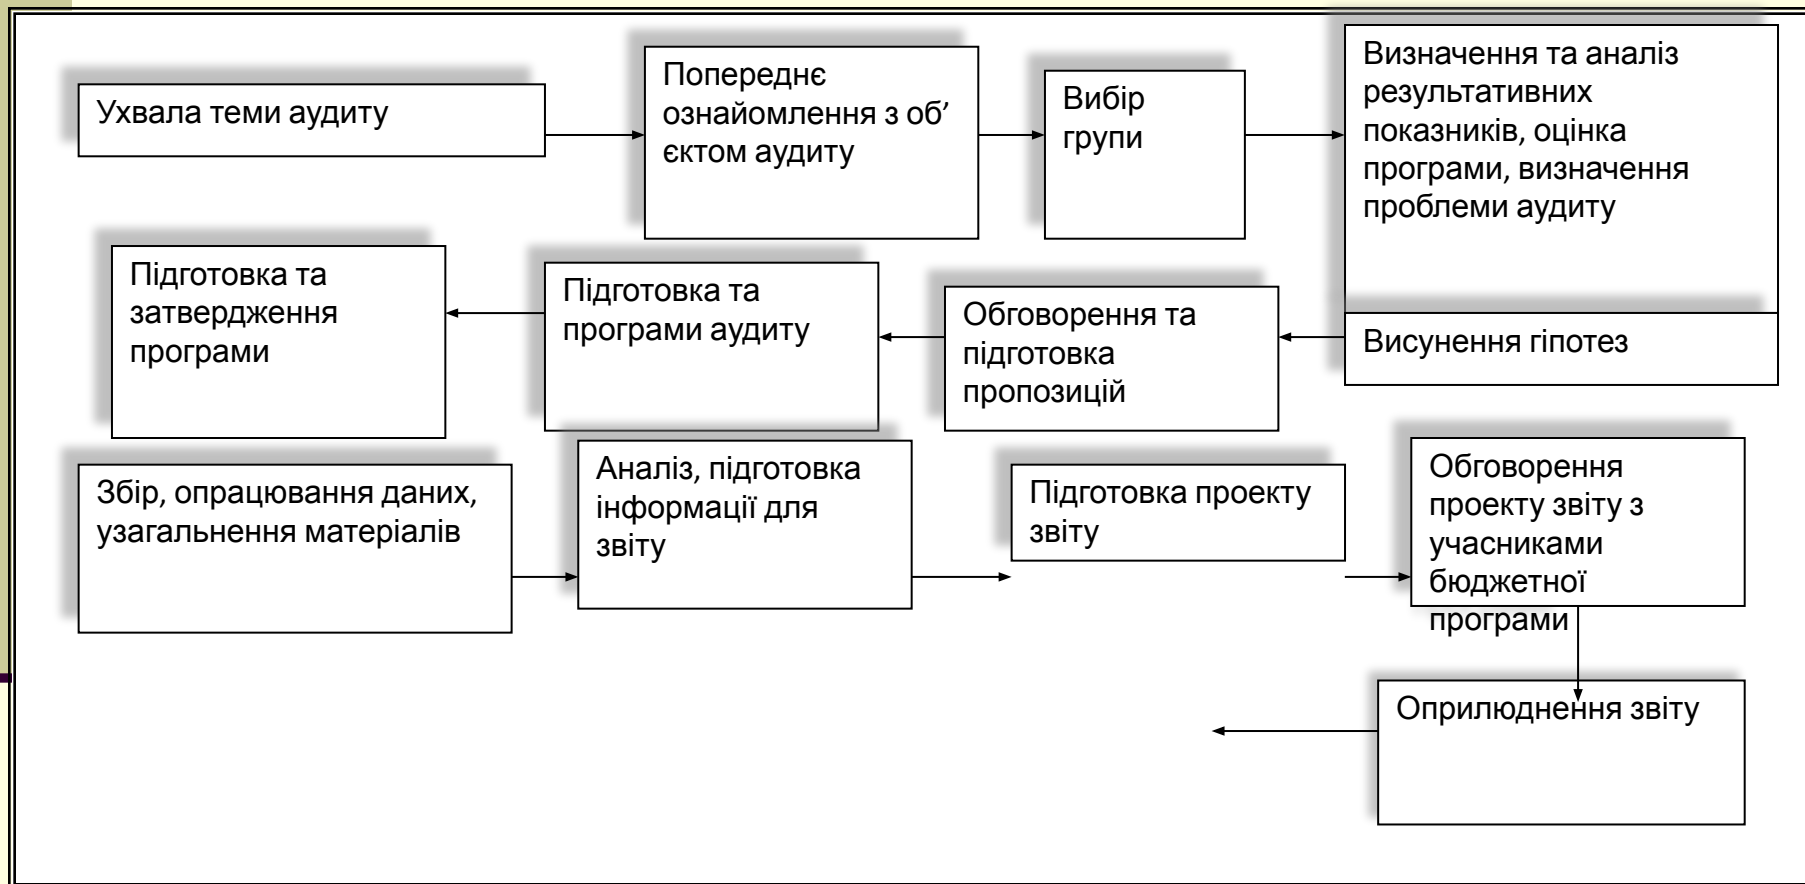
Ухвала теми аудиту

Попереднє ознайомлення з об’єктом аудиту

Вибір групи

Визначення та аналіз результативних показників, оцінка програми, визначення проблеми аудиту

Висунення гіпотез

Обговорення та підготовка пропозицій

Підготовка та програми аудиту

Підготовка та затвердження програми

Збір, опрацювання даних, узагальнення матеріалів

Аналіз, підготовка інформації для звіту

Підготовка проекту звіту

Обговорення проекту звіту з учасниками бюджетної програми

Оприлюднення звіту